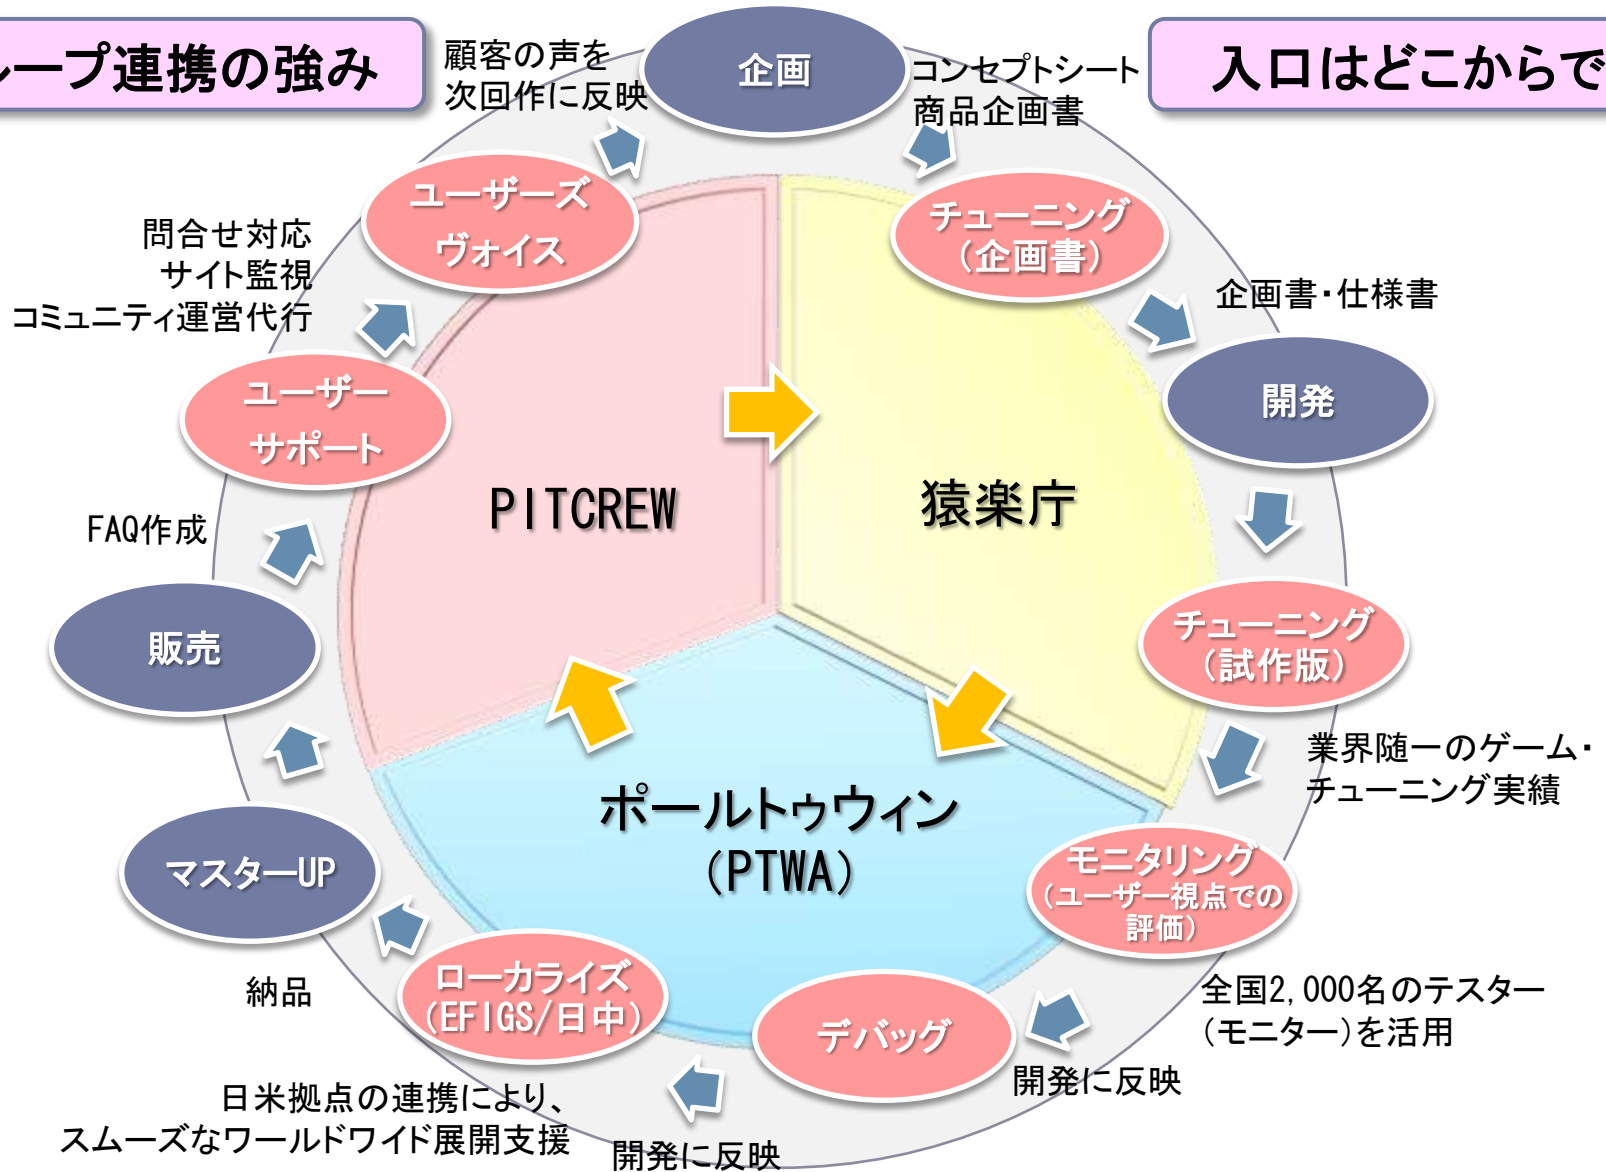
ループ連携の強み

入口はどこからで

顧客の声を次回作に反映

企画

コンセプトシート
商品企画書

ユーザーズヴォイス

チューニング（企画書）

問合せ対応
サイト監視
コミュニティ運営代行

企画書・仕様書

開発

ユーザーサポート

PITCREW

猿楽庁

FAQ作成

販売

チューニング（試作版）

業界随一のゲーム・チューニング実績

ポールトゥウィン（PTWA）

マスターUP

モニタリング（ユーザー視点での評価）

納品

ローカライズ（EFIGS/日中）

全国2,000名のテスター（モニター）を活用

デバッグ

開発に反映

日米拠点の連携により、スムーズなワールドワイド展開支援

開発に反映